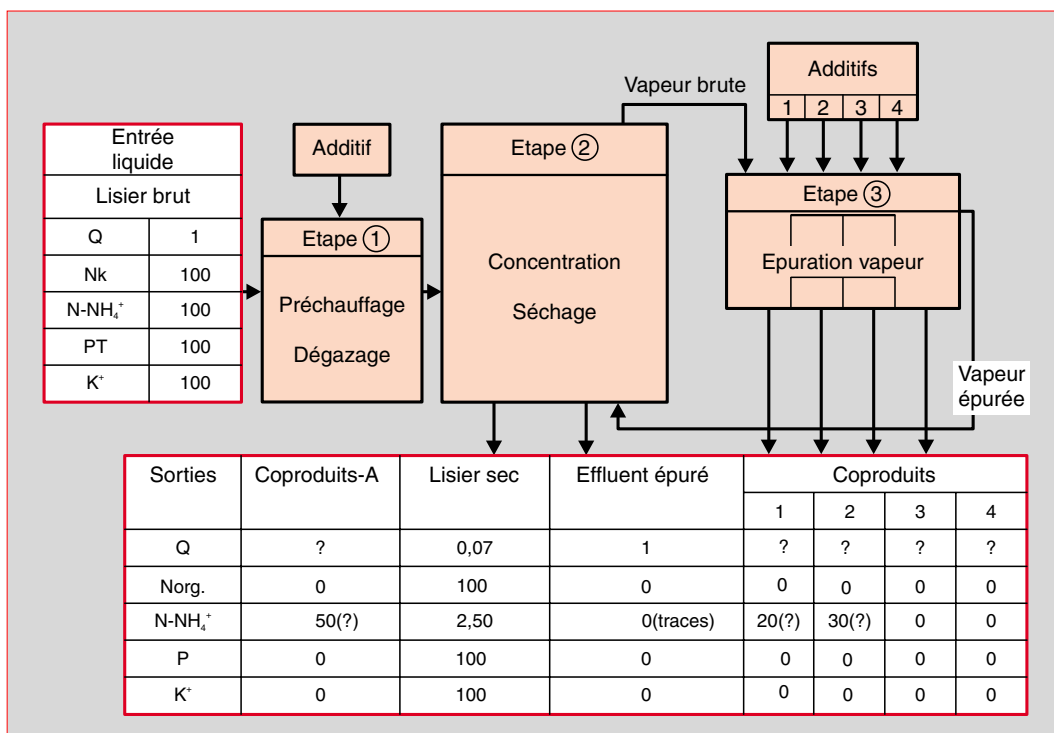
Additifs

| 1 | 2 | 3 | 4 |
|---|---|---|---|

Vapeur brute

| Entrée liquide | |
|---|---|
| Lisier brut | |
| Q | 1 |
| Nk | 100 |
| $N\text{-}NH_4^+$ | 100 |
| PT | 100 |
| $K^+$ | 100 |

Additif

Etape ①

Préchauffage

Dégazage

Etape ②

Concentration

Séchage

Etape ③

Epuration vapeur

Vapeur épurée

| Sorties | Coproduits-A | Lisier sec | Effluent épuré | Coproduits 1 | Coproduits 2 | Coproduits 3 | Coproduits 4 |
|---|---|---|---|---|---|---|---|
| Q | ? | 0,07 | 1 | ? | ? | ? | ? |
| Norg. | 0 | 100 | 0 | 0 | 0 | 0 | 0 |
| $N\text{-}NH_4^+$ | 50(?) | 2,50 | 0(traces) | 20(?) | 30(?) | 0 | 0 |
| P | 0 | 100 | 0 | 0 | 0 | 0 | 0 |
| $K^+$ | 0 | 100 | 0 | 0 | 0 | 0 | 0 |